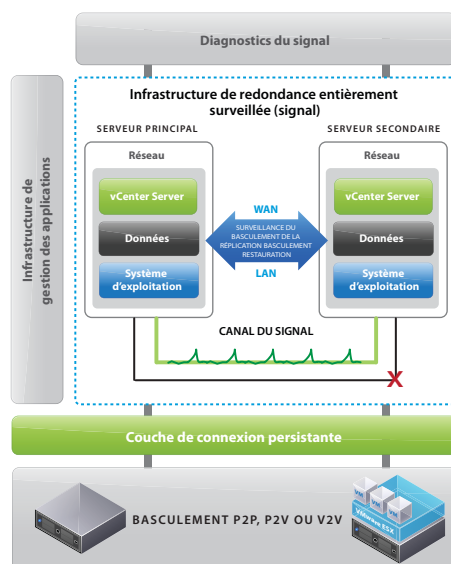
Diagnostics du signal

Infrastructure de gestion des applications

Infrastructure de redondance entièrement surveillée (signal)

SERVEUR PRINCIPAL

SERVEUR SECONDAIRE

Réseau

vCenter Server

Données

Système d'exploitation

WAN

SURVEILLANCE DU BASCULEMENT DE LA RÉPLICATION BASCULEMENT RESTAURATION

LAN

Réseau

vCenter Server

Données

Système d'exploitation

CANAL DU SIGNAL

X

Couche de connexion persistante

BASCULEMENT P2P, P2V OU V2V

VMware ESX